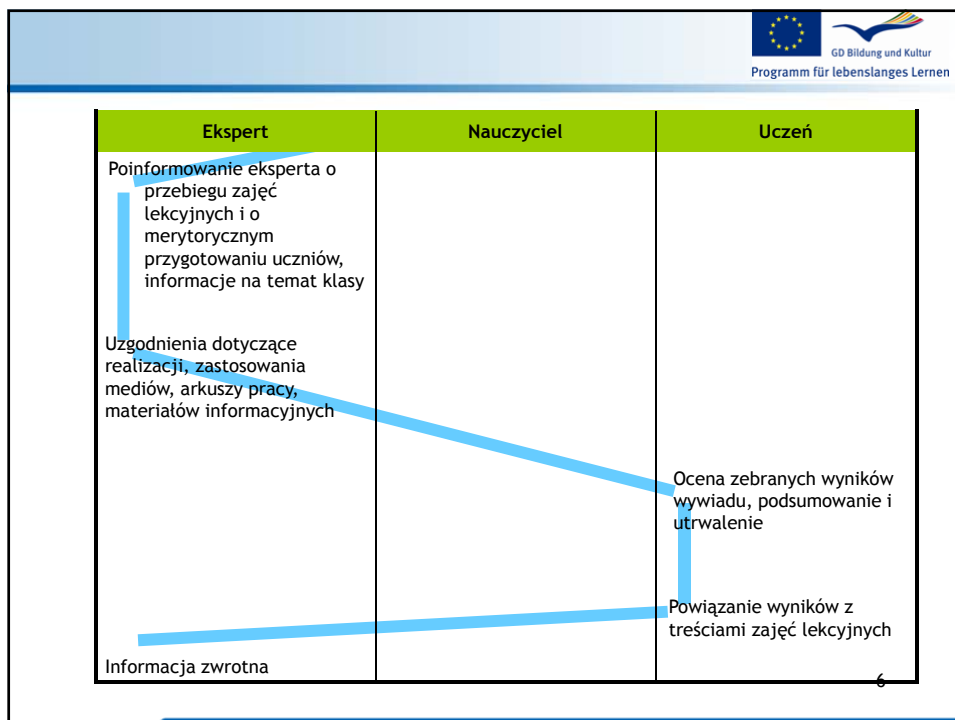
GD Bildung und Kultur
Programm für lebenslanges Lernen

| Ekspert | Nauczyciel | Uczeń |
|---|---|---|
| Poinformowanie eksperta o przebiegu zajęć lekcyjnych i o merytorycznym przygotowaniu uczniów, informacje na temat klasy<br><br>Uzgodnienia dotyczące realizacji, zastosowania mediów, arkuszy pracy, materiałów informacyjnych<br><br>Informacja zwrotna | | Ocena zebranych wyników wywiadu, podsumowanie i utrwalenie<br><br>Powiązanie wyników z treściami zajęć lekcyjnych |

6